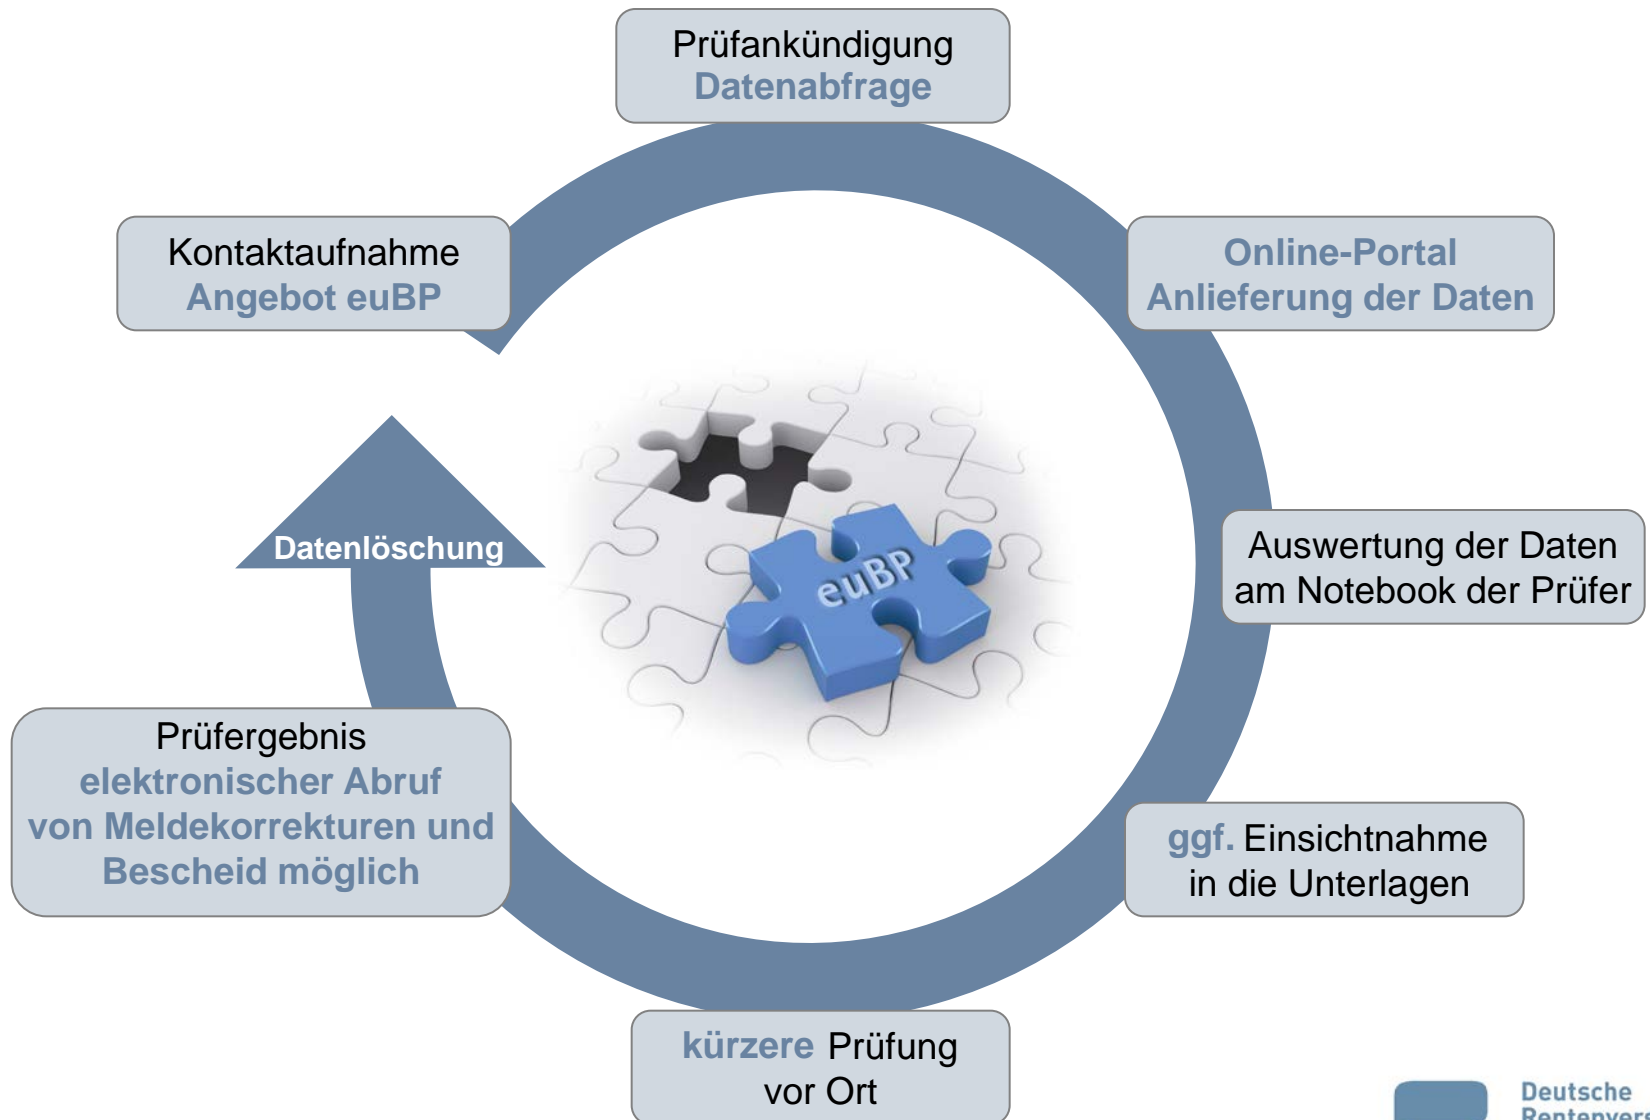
Prüfankündigung
Datenabfrage

Online-Portal
Anlieferung der Daten

Auswertung der Daten
am Notebook der Prüfer

ggf. Einsichtnahme
in die Unterlagen

kürzere Prüfung
vor Ort

Prüfergebnis
elektronischer Abruf
von Meldekorrekturen und
Bescheid möglich

Datenlöschung

Kontaktaufnahme
Angebot euBP

euBP

Deutsche
Rentenvers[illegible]